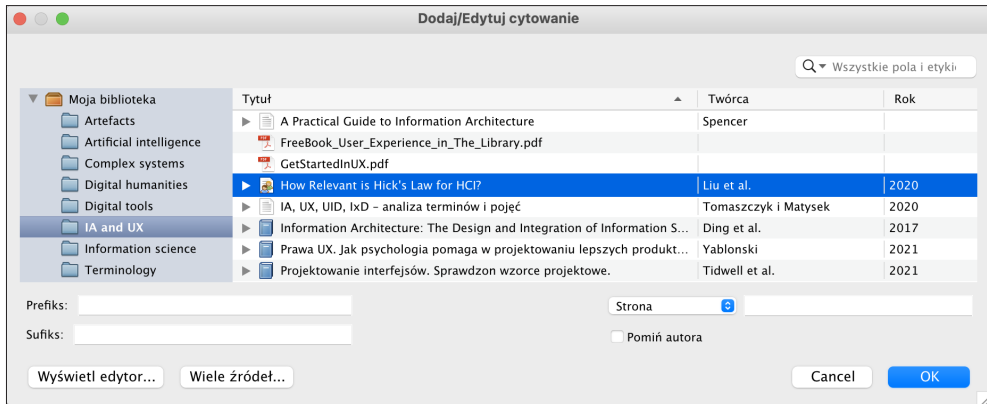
Dodaj/Edytuj cytowanie

Wszystkie pola i etyki

Moja biblioteka
Artefacts
Artificial intelligence
Complex systems
Digital humanities
Digital tools
IA and UX
Information science
Terminology

| Tytuł | Twórca | Rok |
|---|---|---|
| A Practical Guide to Information Architecture | Spencer | |
| FreeBook_User_Experience_in_The_Library.pdf | | |
| GetStartedInUX.pdf | | |
| How Relevant is Hick's Law for HCI? | Liu et al. | 2020 |
| IA, UX, UID, IxD – analiza terminów i pojęć | Tomaszczyk i Matysek | 2020 |
| Information Architecture: The Design and Integration of Information S... | Ding et al. | 2017 |
| Prawa UX. Jak psychologia pomaga w projektowaniu lepszych produkt... | Yablonski | 2021 |
| Projektowanie interfejsów. Sprawdzon wzorce projektowe. | Tidwell et al. | 2021 |

Prefiks:
Sufiks:
Strona
Pomiń autora
Wyświetl edytor...
Wiele źródeł...
Cancel
OK